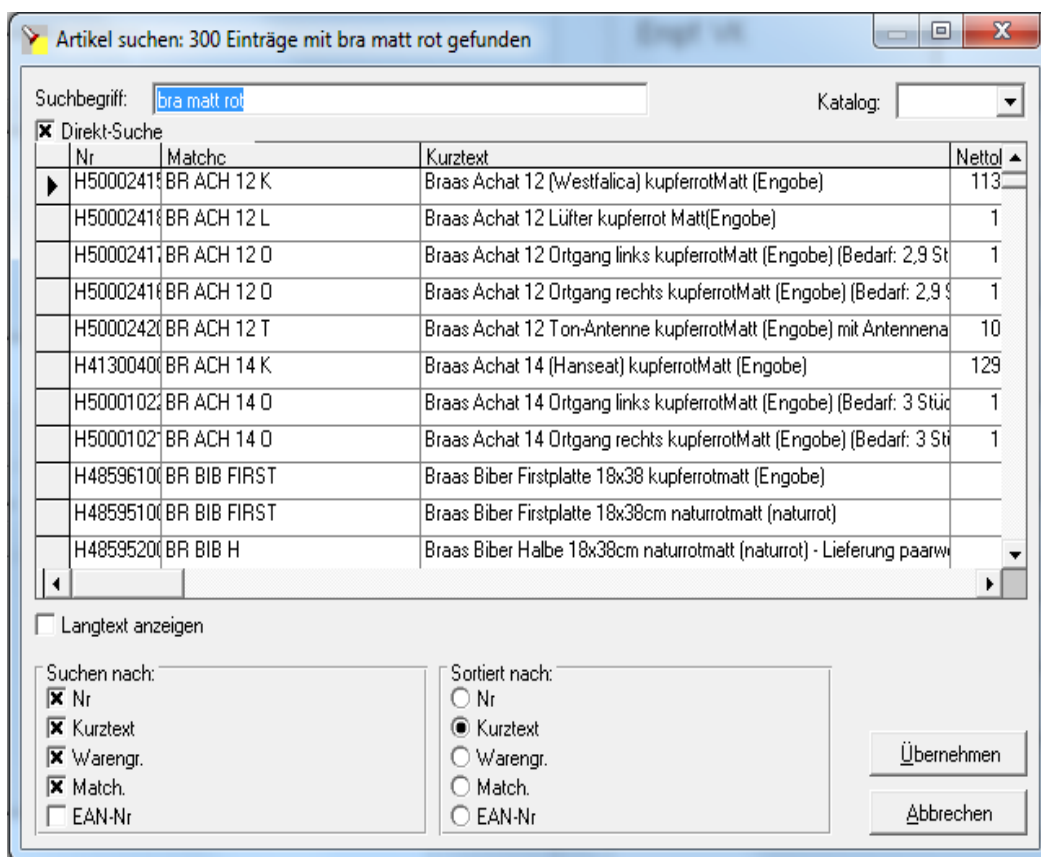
Artikel suchen: 300 Einträge mit bra matt rot gefunden

Suchbegriff: bra matt rot

Katalog:

Direkt-Suche

| Nr | Matchc | Kurztext | Nettol |
|---|---|---|---|
| H50002415 | BR ACH 12 K | Braas Achat 12 (Westfalica) kupferrotMatt (Engobe) | 113 |
| H50002418 | BR ACH 12 L | Braas Achat 12 Lüfter kupferrot Matt(Engobe) | 1 |
| H50002417 | BR ACH 12 O | Braas Achat 12 Ortgang links kupferrotMatt (Engobe) (Bedarf: 2,9 St | 1 |
| H50002416 | BR ACH 12 O | Braas Achat 12 Ortgang rechts kupferrotMatt (Engobe) (Bedarf: 2,9 S | 1 |
| H50002420 | BR ACH 12 T | Braas Achat 12 Ton-Antenne kupferrotMatt (Engobe) mit Antennena | 10 |
| H41300400 | BR ACH 14 K | Braas Achat 14 (Hanseat) kupferrotMatt (Engobe) | 129 |
| H50001022 | BR ACH 14 O | Braas Achat 14 Ortgang links kupferrotMatt (Engobe) (Bedarf: 3 Stüc | 1 |
| H50001021 | BR ACH 14 O | Braas Achat 14 Ortgang rechts kupferrotMatt (Engobe) (Bedarf: 3 St | 1 |
| H48596100 | BR BIB FIRST | Braas Biber Firstplatte 18x38 kupferrotmatt (Engobe) | |
| H48595100 | BR BIB FIRST | Braas Biber Firstplatte 18x38cm naturrotmatt (naturrot) | |
| H48595200 | BR BIB H | Braas Biber Halbe 18x38cm naturrotmatt (naturrot) - Lieferung paarw | |

Langtext anzeigen

Suchen nach:
Nr
Kurztext
Warengr.
Match.
EAN-Nr

Sortiert nach:
Nr
Kurztext
Warengr.
Match.
EAN-Nr

Übernehmen

Abbrechen